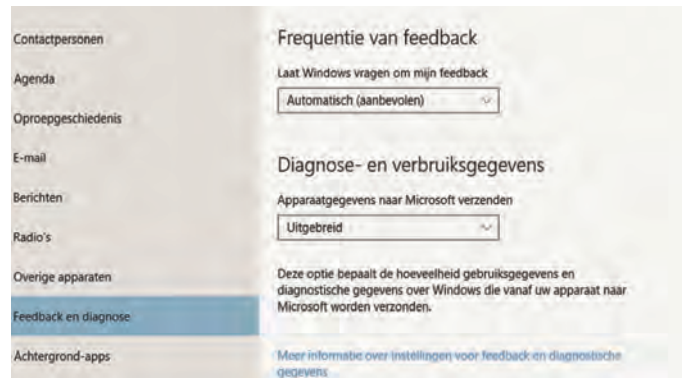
Contactpersonen

Agenda

Oproepgeschiedenis

E-mail

Berichten

Radio's

Overige apparaten

Feedback en diagnose

Achtergrond-apps

Frequentie van feedback

Laat Windows vragen om mijn feedback

Automatisch (aanbevolen)

Diagnose- en verbruiksgegevens

Apparaatgegevens naar Microsoft verzenden

Uitgebreid

Deze optie bepaalt de hoeveelheid gebruiksgegevens en diagnostische gegevens over Windows die vanaf uw apparaat naar Microsoft worden verzonden.

Meer informatie over instellingen voor feedback en diagnostische gegevens